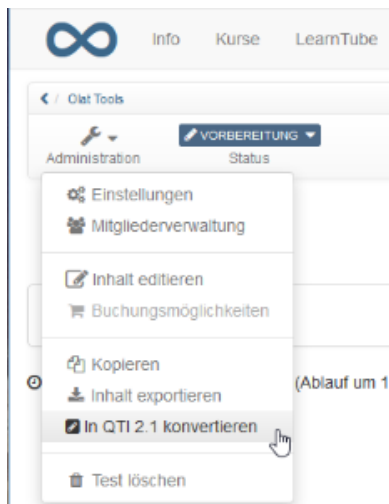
Info Kurse LearnTube

Olat Tools

Administration

VORBEREITUNG

Status

Einstellungen

Mitgliederverwaltung

Inhalt editieren

Buchungsmöglichkeiten

Kopieren

Inhalt exportieren

In QTI 2.1 konvertieren

Test löschen

(Ablauf um 1